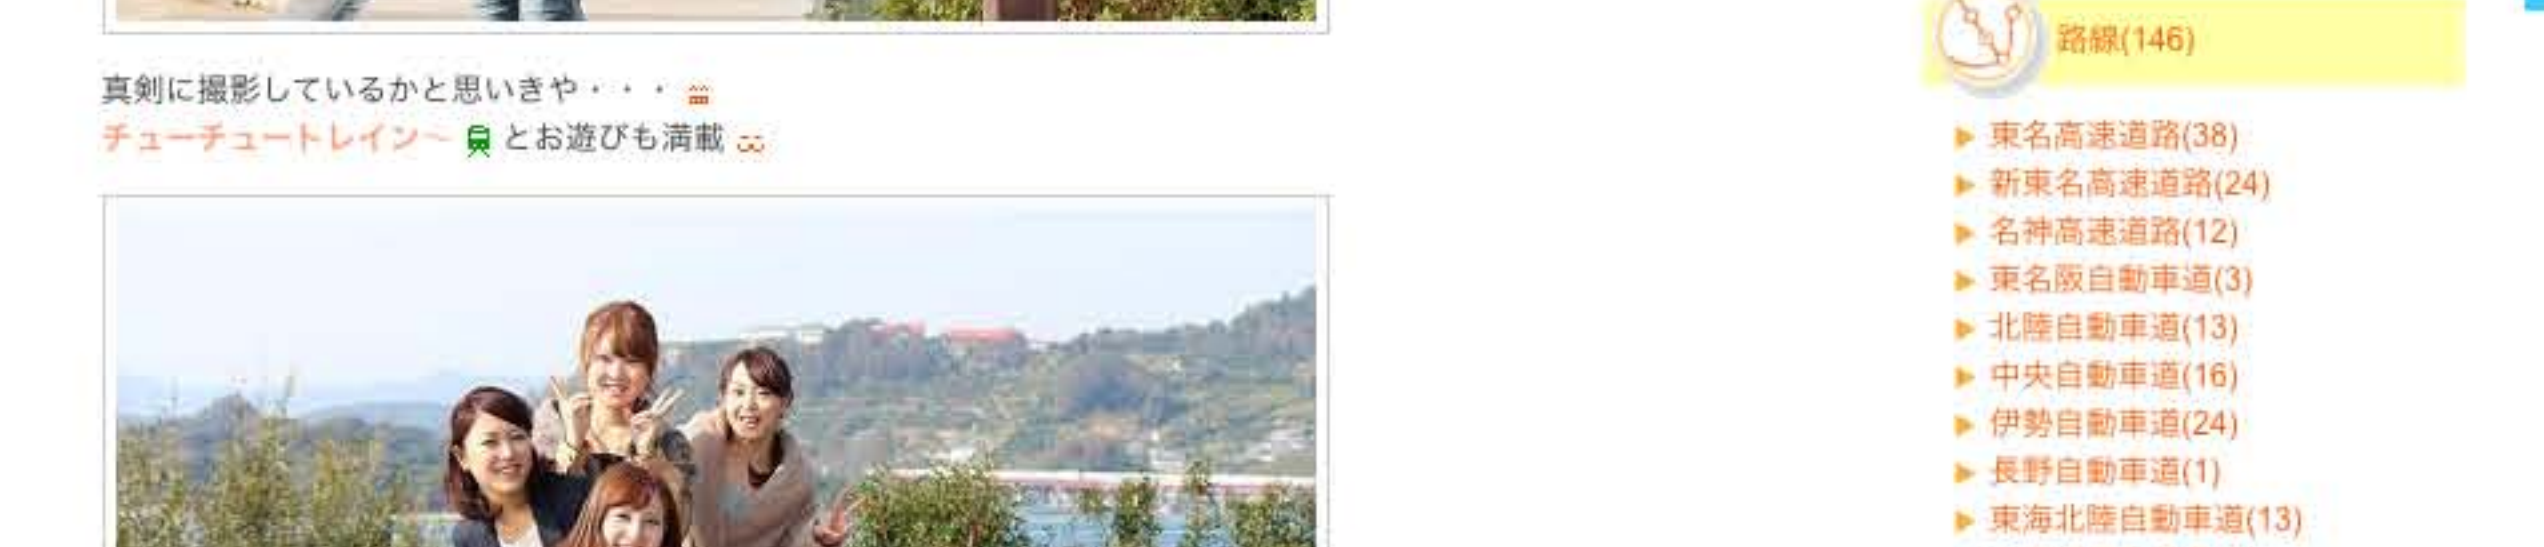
真剣に撮影しているかと思いきや・・・
チューチュートレイン〜 とお遊びも満載

路線(146)

東名高速道路(38)
新東名高速道路(24)
名神高速道路(12)
東名阪自動車道(3)
北陸自動車道(13)
中央自動車道(16)
伊勢自動車道(24)
長野自動車道(1)
東海北陸自動車道(13)